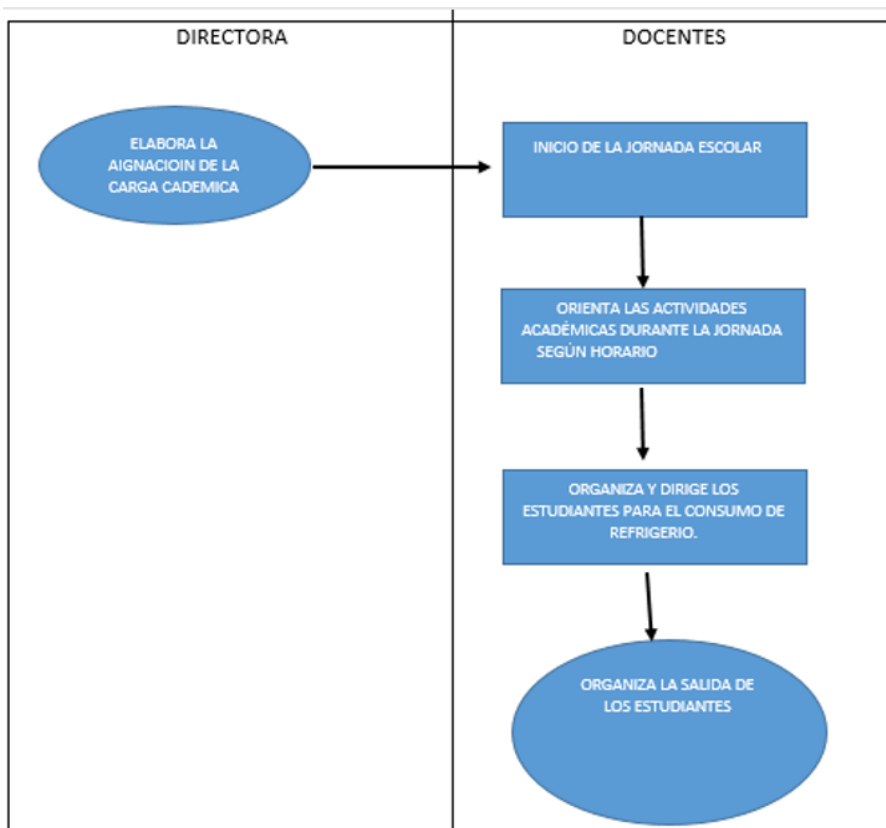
DIRECTORA

DOCENTES

ELABORA LA AIGNACIOIN DE LA CARGA CADEMICA

INICIO DE LA JORNADA ESCOLAR

ORIENTA LAS ACTIVIDADES ACADÉMICAS DURANTE LA JORNADA SEGÚN HORARIO

ORGANIZA Y DIRIGE LOS ESTUDIANTES PARA EL CONSUMO DE REFRIGERIO.

ORGANIZA LA SALIDA DE LOS ESTUDIANTES